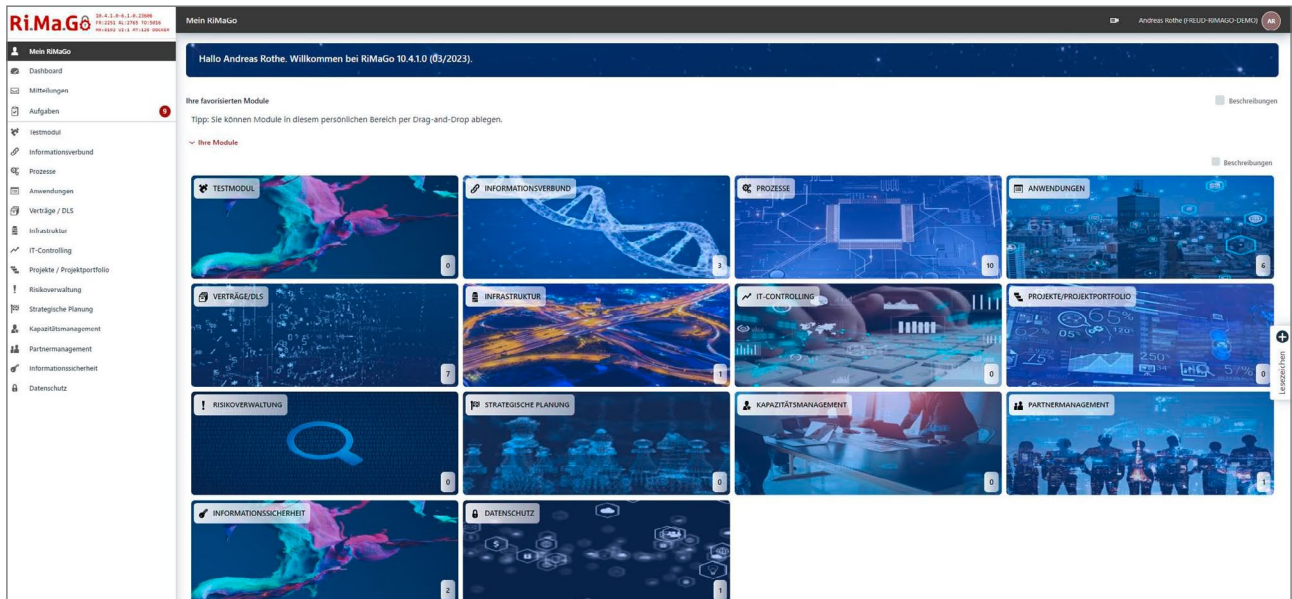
Ri.Ma.Go 10.4.1.0-6.1.0.23000 FR:2151 AL:2765 TO:5026 PR:8102 US:1 PT:120 DOCKER

Mein RiMaGo

Andreas Rothe (FREUD-RIMAGO-DEMO) AR

Mein RiMaGo
Dashboard
Mitteilungen
Aufgaben 9
Testmodul
Informationsverbund
Prozesse
Anwendungen
Verträge / DLS
Infrastruktur
IT-Controlling
Projekte / Projektportfolio
Risikoverwaltung
Strategische Planung
Kapazitätsmanagement
Partnermanagement
Informationssicherheit
Datenschutz

Hallo Andreas Rothe. Willkommen bei RiMaGo 10.4.1.0 (03/2023).

Ihre favorisierten Module

Beschreibungen

Tipp: Sie können Module in diesem persönlichen Bereich per Drag-and-Drop ablegen.

Ihre Module

Beschreibungen

TESTMODUL 0
INFORMATIONSVERBUND 3
PROZESSE 10
ANWENDUNGEN 6
VERTRÄGE/DLS 7
INFRASTRUKTUR 1
IT-CONTROLLING 0
PROJEKTE/PROJEKTPORTFOLIO 0
RISIKOVERWALTUNG 0
STRATEGISCHE PLANUNG 0
KAPAZITÄTSMANAGEMENT 0
PARTNERMANAGEMENT 1
INFORMATIONSSICHERHEIT 2
DATENSCHUTZ 1

Lesezeichen